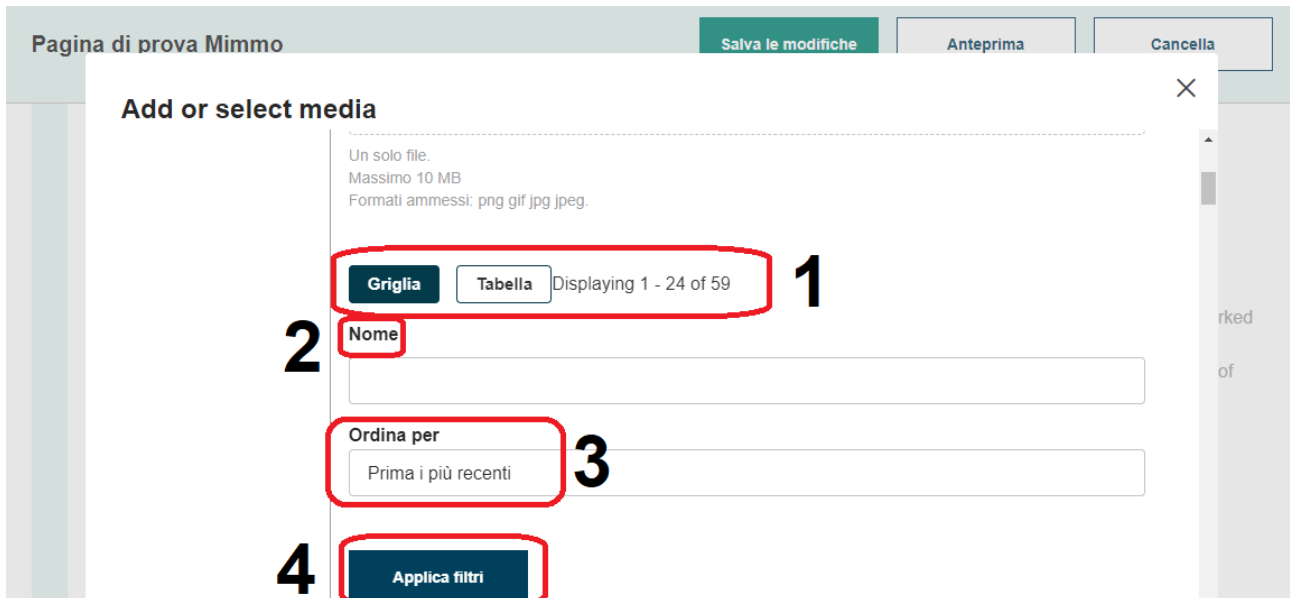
Pagina di prova Mimmo

Salva le modifiche

Anteprima

Cancella

Add or select media

×

Un solo file.
Massimo 10 MB
Formati ammessi: png gif jpg jpeg.

Griglia

Tabella

Displaying 1 - 24 of 59

1

2

Nome

Ordina per

Prima i più recenti

3

4

Applica filtri

rked

of